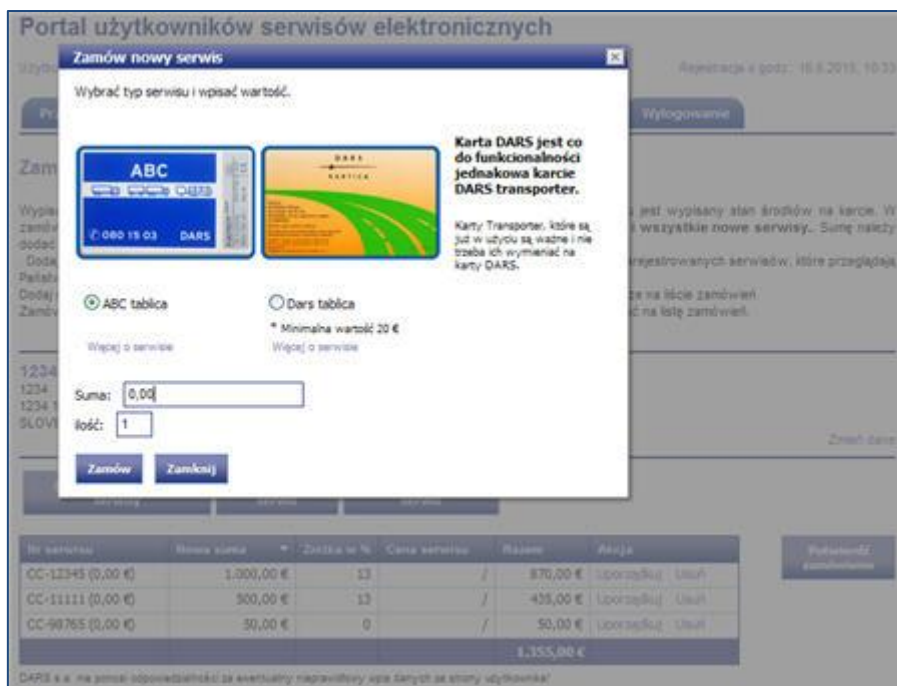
Portal użytkowników serwisów elektronicznych

Rejestracja v godz.: 16.6.2015, 10:33

Wylogowanie

Zamów nowy serwis

Wybrać typ serwisu i wpisać wartość.

ABC

080 15 03 DARS

DARS

Karta DARS jest co do funkcjonalności jednakowa karcie DARS transporter.

Karty Transporter, które są już w użyciu są ważne i nie trzeba ich wymieniać na karty DARS.

ABC tablica

Dars tablica

* Minimalna wartość 20 €

Więcej o serwisie

Więcej o serwisie

Suma: 0,00

ilość: 1

Zamów

Zamknij

jest wypisany stan środków na karcie. W wszystkie nowe serwisy.. Sumę należy

rejestrowanych serwisów, które przeglądają

e na liście zamówień

ć na listę zamówień.

Zmień dane

| Nr serwisu | Nowa suma | Zniżka w % | Cena serwisu | Razem | Akcja |
|---|---|---|---|---|---|
| CC-12345 (0,00 €) | 1.000,00 € | 13 | / | 870,00 € | Uporządkuj Usuń |
| CC-11111 (0,00 €) | 500,00 € | 13 | / | 435,00 € | Uporządkuj Usuń |
| CC-98765 (0,00 €) | 50,00 € | 0 | / | 50,00 € | Uporządkuj Usuń |
| | | | | 1.355,00 € | |

Potwierdź zamówienie

DARS s.a. nie ponosi odpowiedzialności za ewentualny nieprawidłowy wpis danych ze strony użytkownika!